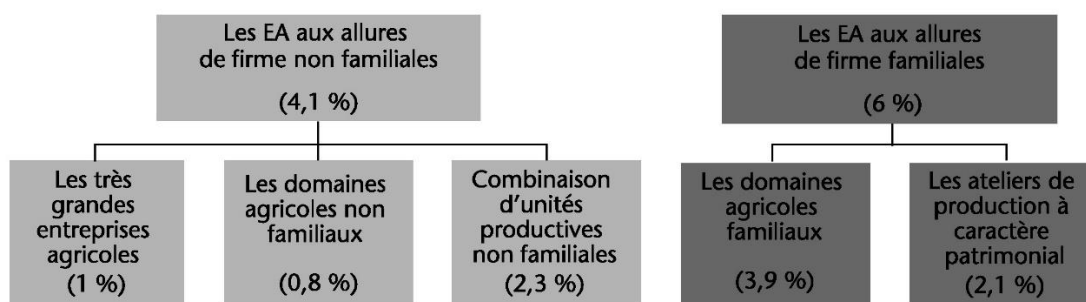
Les EA aux allures de firme non familiales

(4,1 %)

Les très grandes entreprises agricoles

(1 %)

Les domaines agricoles non familiaux

(0,8 %)

Combinaison d'unités productives non familiales

(2,3 %)

Les EA aux allures de firme familiales

(6 %)

Les domaines agricoles familiaux

(3,9 %)

Les ateliers de production à caractère patrimonial

(2,1 %)